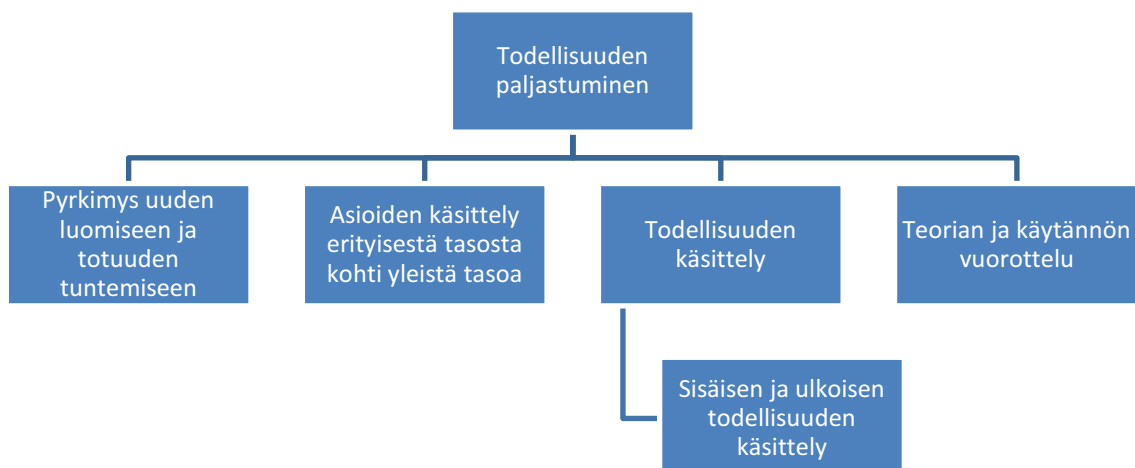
Todellisuuden paljastuminen

Pyrkimys uuden luomiseen ja totuuden tuntemiseen

Asioiden käsittely erityisestä tasosta kohti yleistä tasoa

Todellisuuden käsittely

Teorian ja käytännön vuorottelu

Sisäisen ja ulkoisen todellisuuden käsittely